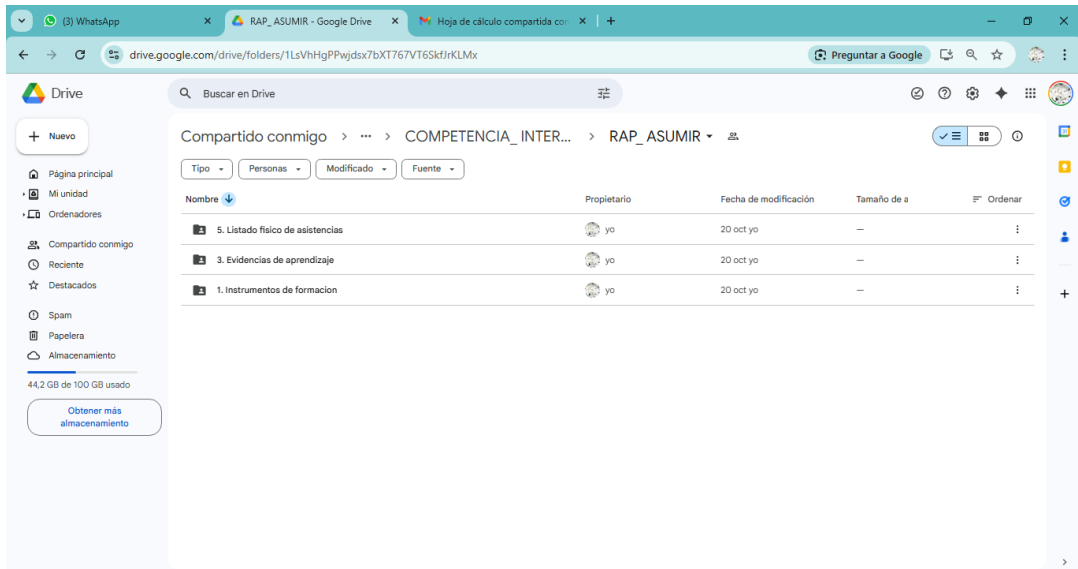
(3) WhatsApp
RAP_ASUMIR - Google Drive
Hoja de cálculo compartida con
drive.google.com/drive/folders/1LsVhHgPPwjdsx7bXT767VT6SkfJrKLMx
Preguntar a Google

Drive
Buscar en Drive

Nuevo
Página principal
Mi unidad
Ordenadores
Compartido conmigo
Reciente
Destacados
Spam
Papelera
Almacenamiento
44,2 GB de 100 GB usado
Obtener más almacenamiento

Compartido conmigo > ··· > COMPETENCIA_INTER... > RAP_ASUMIR

Tipo | Personas | Modificado | Fuente

| Nombre | Propietario | Fecha de modificación | Tamaño de a | Ordenar |
|---|---|---|---|---|
| 5. Listado fisico de asistencias | yo | 20 oct yo | — | |
| 3. Evidencias de aprendizaje | yo | 20 oct yo | — | |
| 1. Instrumentos de formacion | yo | 20 oct yo | — | |